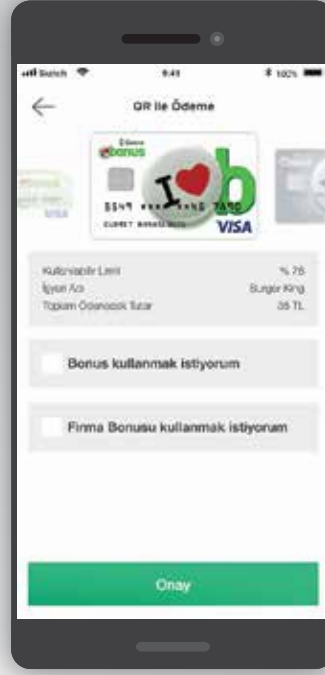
Sketch 9:41 100%

QR ile Ödeme

bonus

5549 **** **** 7480

CUNEYT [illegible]

VISA

VISA

Kullanılabilir Limit % 75

İşyeri Adı Burger King

Toplam Ödenecek Tutar 35 TL

Bonus kullanmak istiyorum

Firma Bonusu kullanmak istiyorum

Onay